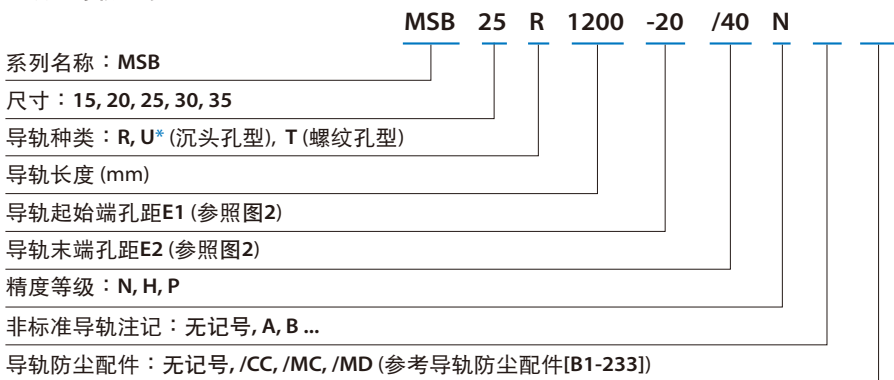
MSB 25 R 1200 -20 /40 N

系列名称：MSB

尺寸：15, 20, 25, 30, 35

导轨种类：R, U* (沉头孔型), T (螺纹孔型)

导轨长度 (mm)

导轨起始端孔距E1 (参照图2)

导轨末端孔距E2 (参照图2)

精度等级：N, H, P

非标准导轨注记：无记号, A, B ...

导轨防尘配件：无记号, /CC, /MC, /MD (参考导轨防尘配件[B1-233])